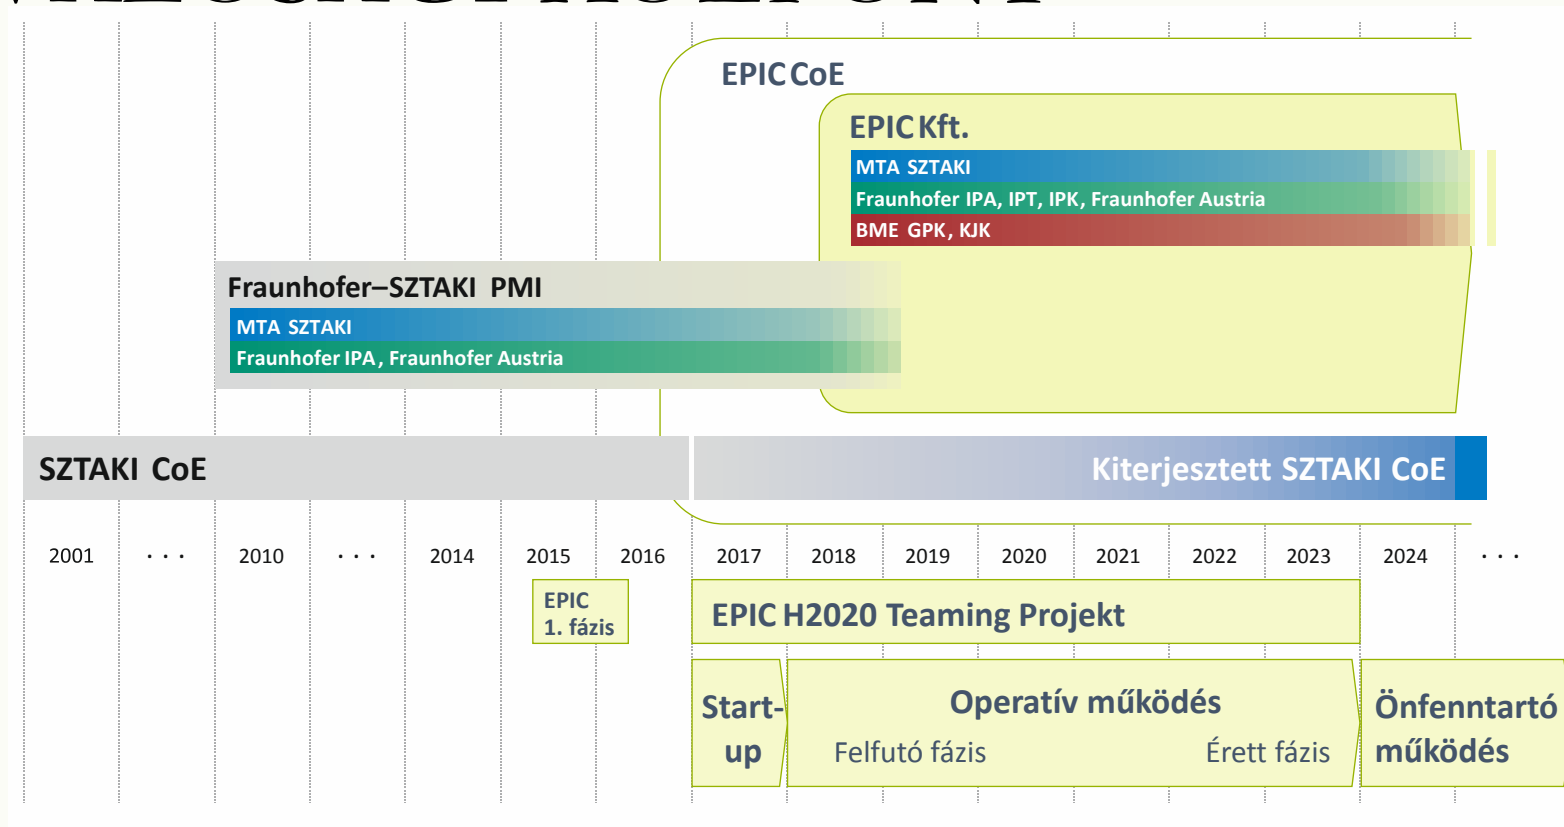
EPIC CoE

EPIC Kft.

MTA SZTAKI

Fraunhofer IPA, IPT, IPK, Fraunhofer Austria

BME GPK, KJK

Fraunhofer–SZTAKI PMI

MTA SZTAKI

Fraunhofer IPA, Fraunhofer Austria

SZTAKI CoE

Kiterjesztett SZTAKI CoE

2001 . . . 2010 . . . 2014 2015 2016 2017 2018 2019 2020 2021 2022 2023 2024 . . .

EPIC 1. fázis

EPIC H2020 Teaming Projekt

Start-up

Operatív működés

Felfutó fázis

Érett fázis

Önfenntartó működés